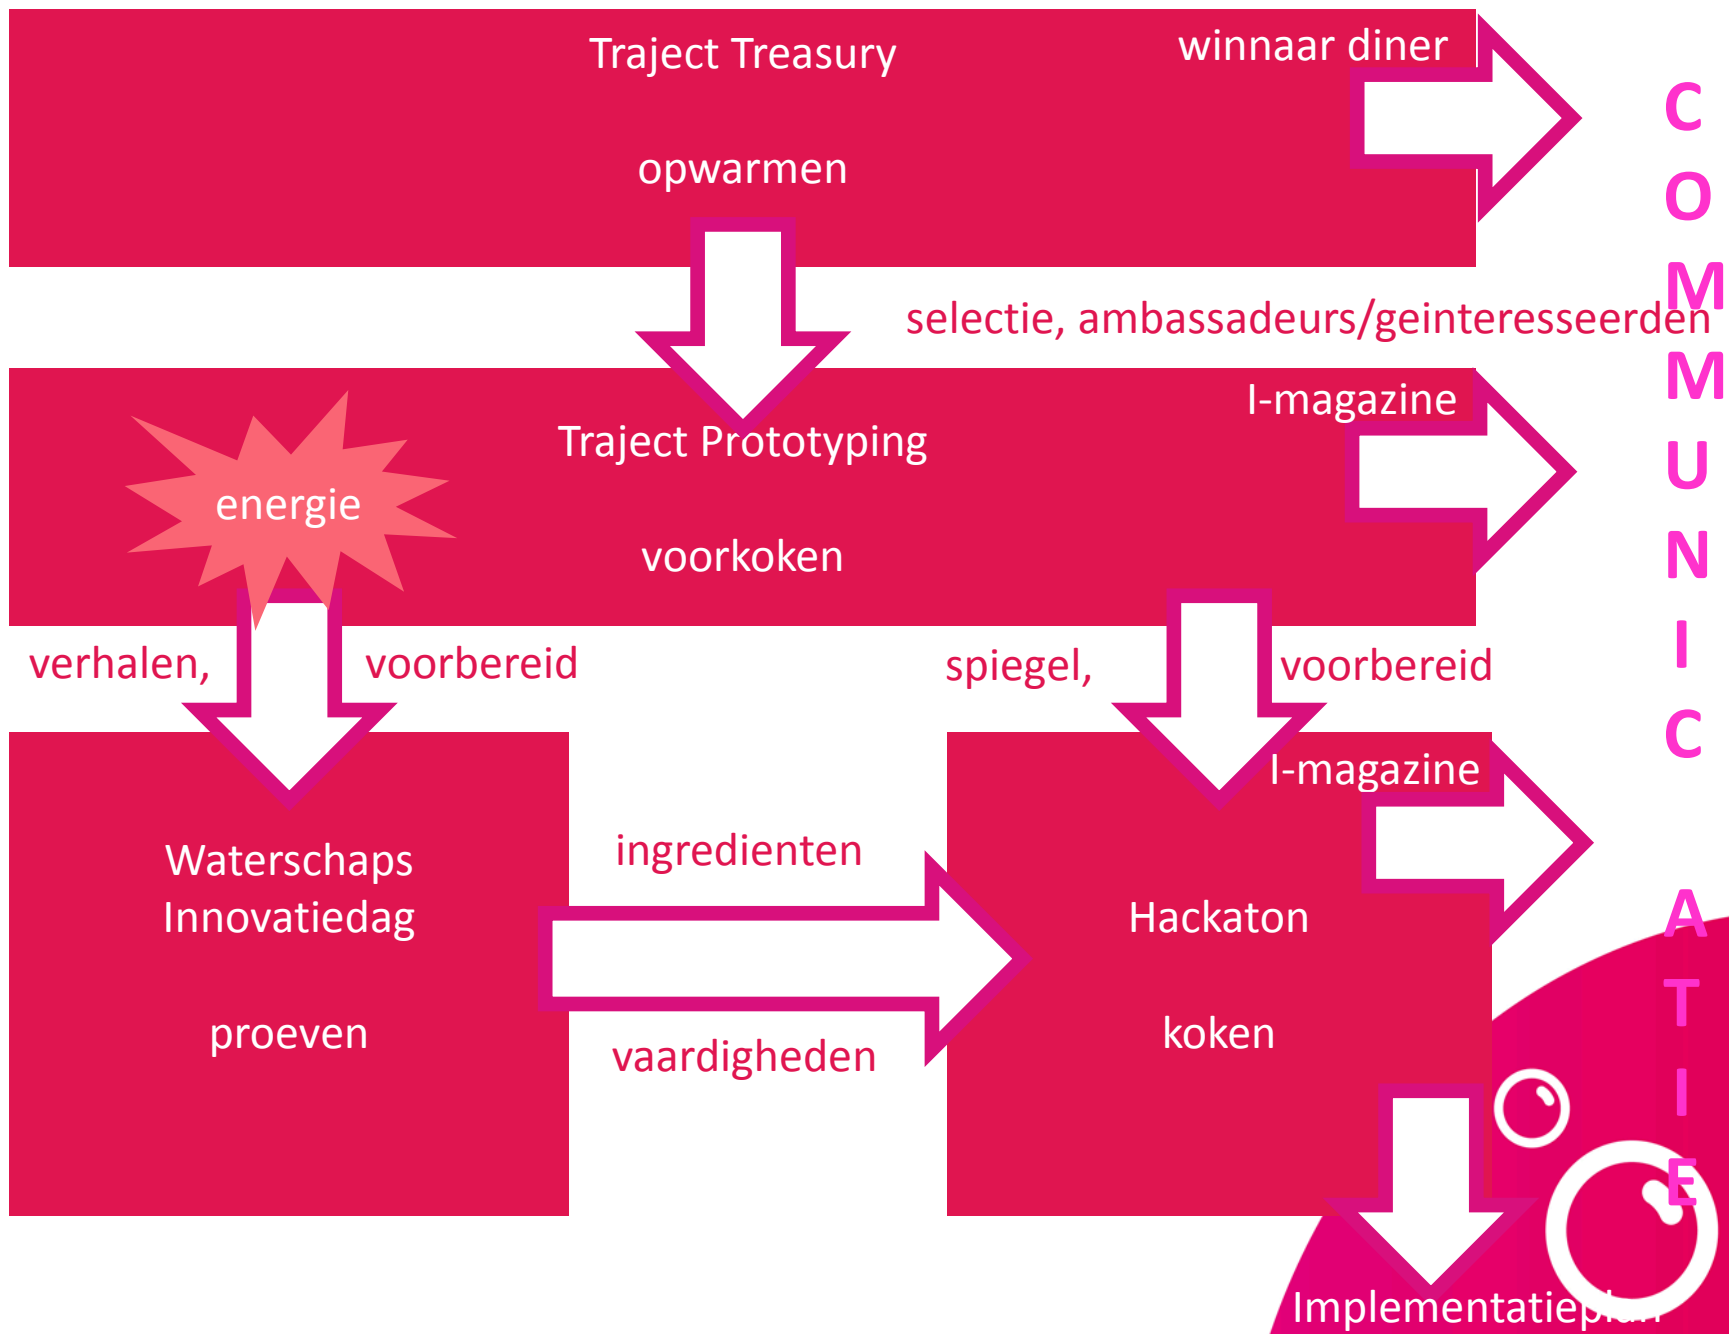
Traject Treasury

winnaar diner

opwarmen

C
O
M
M
U
N
I
C
A
T
I
E

selectie, ambassadeurs/geinteresseerden

I-magazine

Traject Prototyping

energie

voorkoken

verhalen,

voorbereid

spiegel,

voorbereid

I-magazine

Waterschaps Innovatiedag

proeven

ingredienten

vaardigheden

Hackaton

koken

Implementatieplan